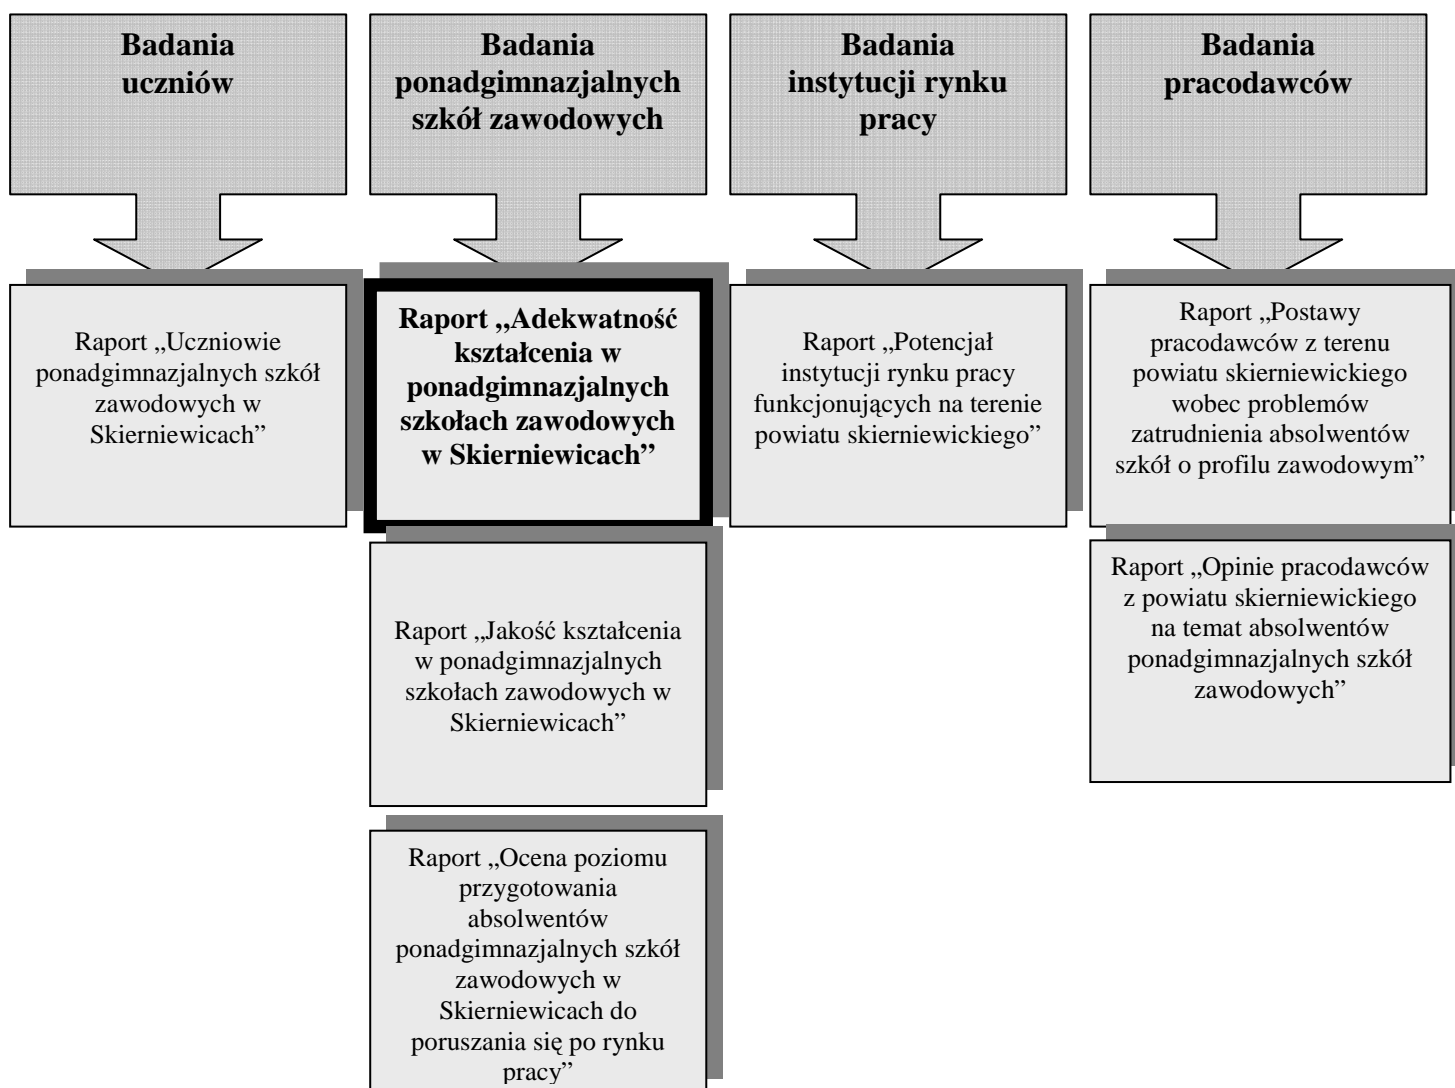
Badania uczniów

Raport „Uczniowie ponadgimnazjalnych szkół zawodowych w Skierniewicach"

Badania ponadgimnazjalnych szkół zawodowych

Raport „Adekwatność kształcenia w ponadgimnazjalnych szkołach zawodowych w Skierniewicach"

Raport „Jakość kształcenia w ponadgimnazjalnych szkołach zawodowych w Skierniewicach"

Raport „Ocena poziomu przygotowania absolwentów ponadgimnazjalnych szkół zawodowych w Skierniewicach do poruszania się po rynku pracy"

Badania instytucji rynku pracy

Raport „Potencjał instytucji rynku pracy funkcjonujących na terenie powiatu skierniewickiego"

Badania pracodawców

Raport „Postawy pracodawców z terenu powiatu skierniewickiego wobec problemów zatrudnienia absolwentów szkół o profilu zawodowym"

Raport „Opinie pracodawców z powiatu skierniewickiego na temat absolwentów ponadgimnazjalnych szkół zawodowych"